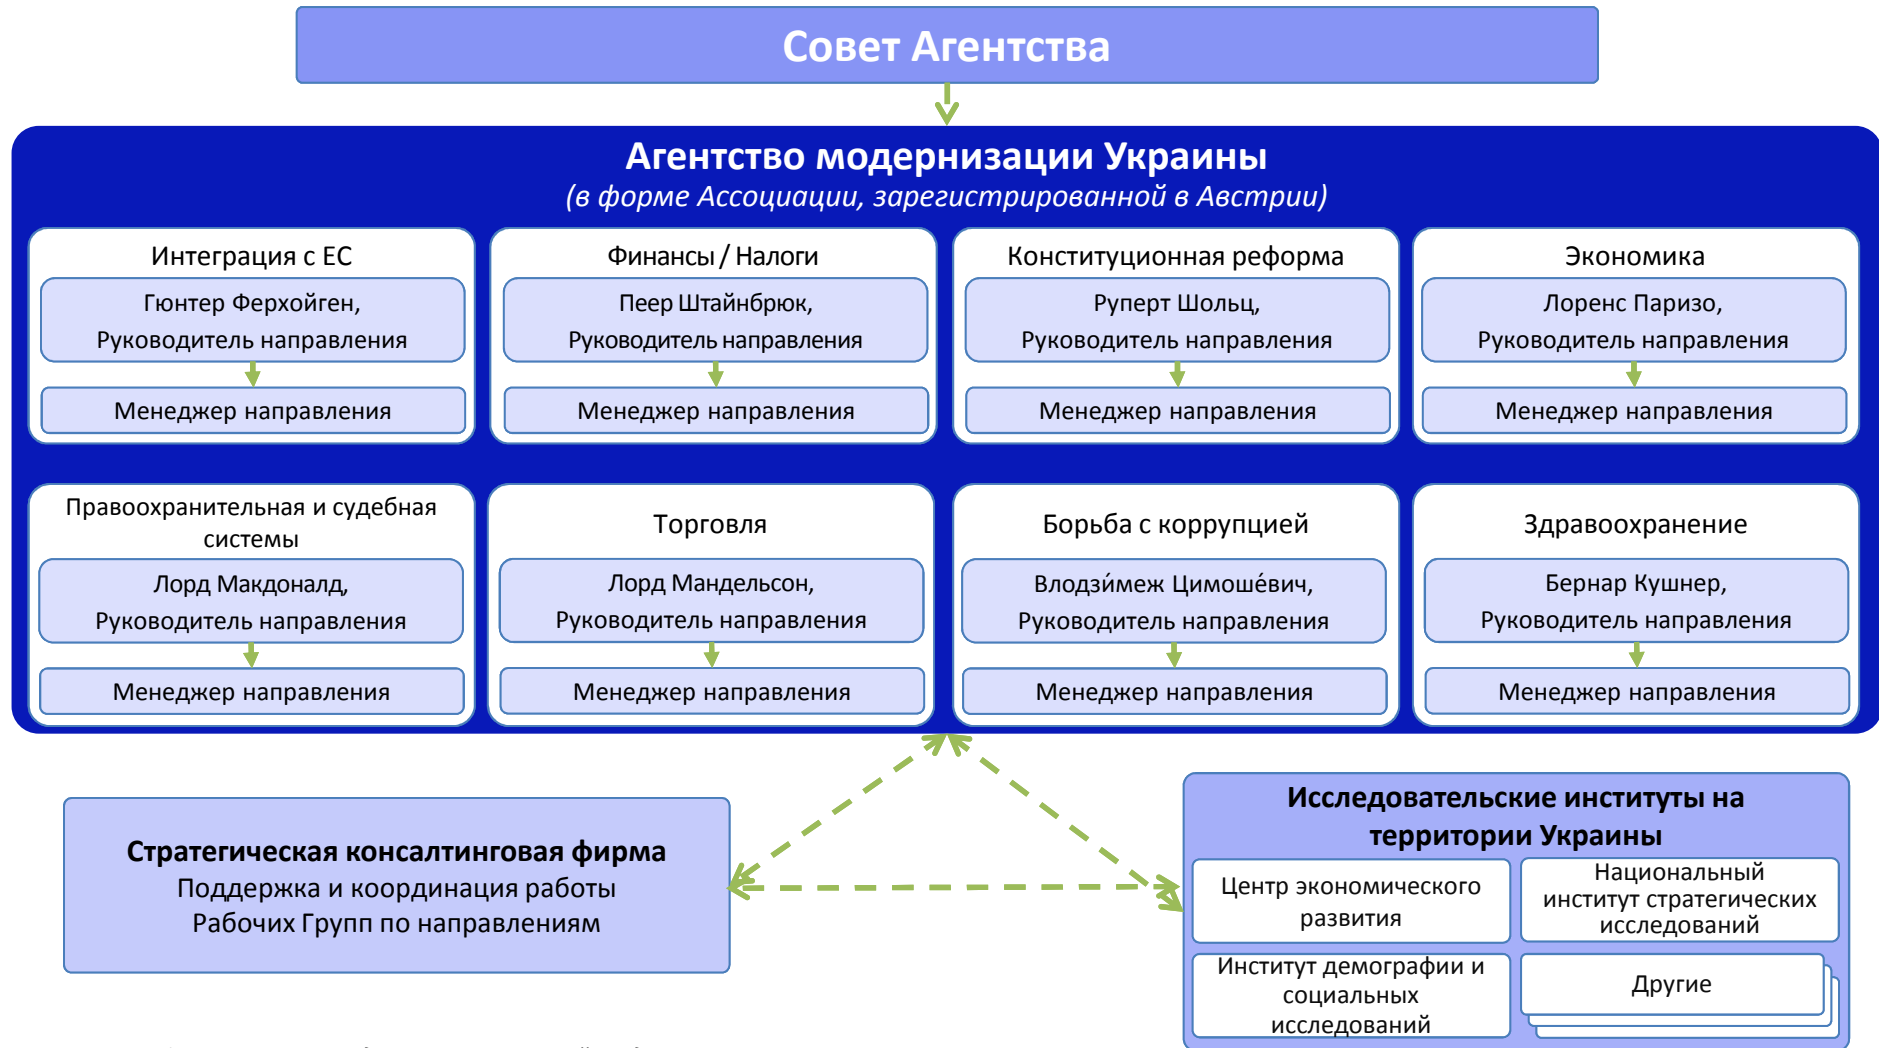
Совет Агентства

Агентство модернизации Украины
(в форме Ассоциации, зарегистрированной в Австрии)

Интеграция с ЕС
Гюнтер Ферхойген, Руководитель направления
Менеджер направления

Финансы / Налоги
Пеер Штайнбрюк, Руководитель направления
Менеджер направления

Конституционная реформа
Руперт Шольц, Руководитель направления
Менеджер направления

Экономика
Лоренс Паризо, Руководитель направления
Менеджер направления

Правоохранительная и судебная системы
Лорд Макдоналд, Руководитель направления
Менеджер направления

Торговля
Лорд Мандельсон, Руководитель направления
Менеджер направления

Борьба с коррупцией
Влодзи́меж Цимоше́вич, Руководитель направления
Менеджер направления

Здравоохранение
Бернар Кушнер, Руководитель направления
Менеджер направления

Стратегическая консалтинговая фирма
Поддержка и координация работы Рабочих Групп по направлениям

Исследовательские институты на территории Украины
Центр экономического развития
Национальный институт стратегических исследований
Институт демографии и социальных исследований
Другие